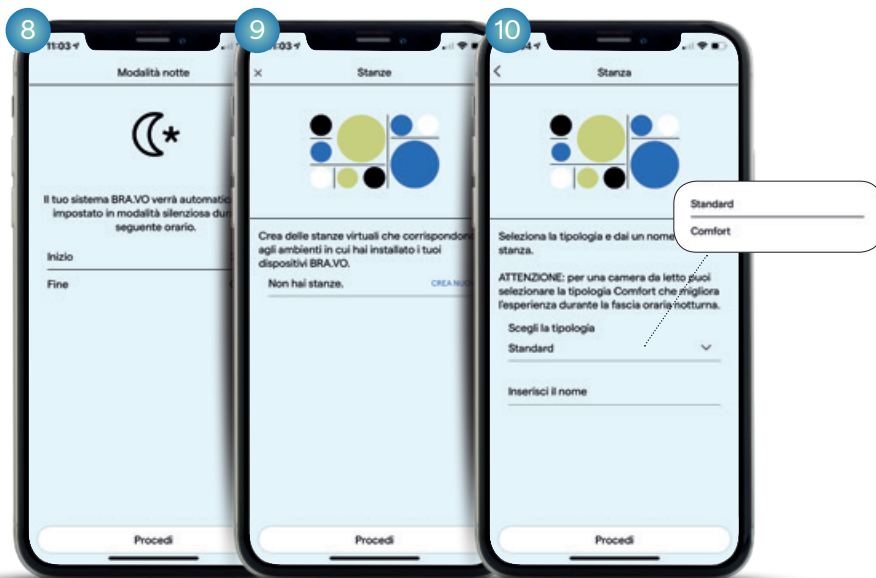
8
11:03
Modalità notte
Il tuo sistema BRA.VO verrà automatic impostato in modalità silenziosa dur seguente orario.
Inizio
Fine
Procedi

9
11:03
×
Stanze
Crea delle stanze virtuali che corrispondon agli ambienti in cui hai installato i tuoi dispositivi BRA.VO.
Non hai stanze.
CREA NU
Procedi

10
11:04
<
Stanza
Seleziona la tipologia e dai un nome stanza.
ATTENZIONE: per una camera da letto puoi selezionare la tipologia Comfort che migliora l'esperienza durante la fascia oraria notturna.
Scegli la tipologia
Standard
Inserisci il nome
Procedi

Standard
Comfort